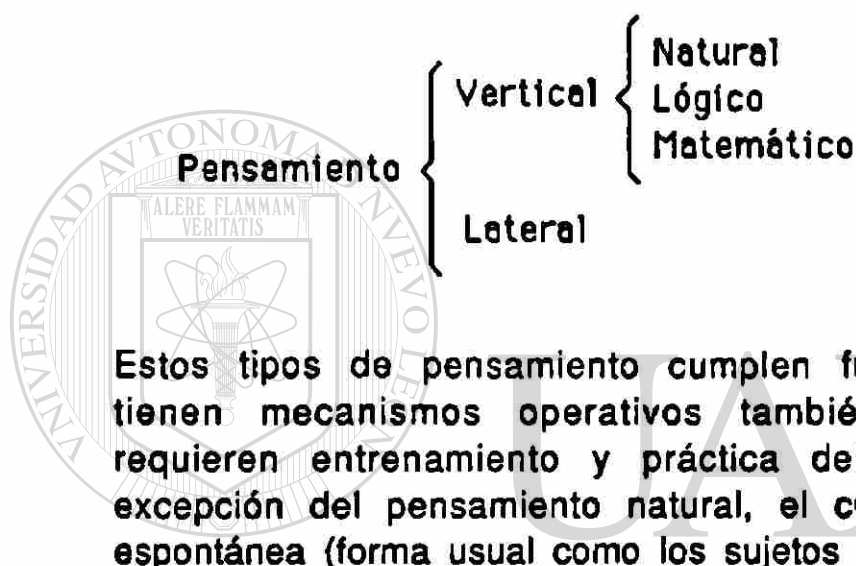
Pensamiento
Vertical
Natural
Lógico
Matemático
Lateral

UNIVERSIDAD AUTÓNOMA DE NUEVO
ALERE FLAMMAM VERITATIS

Estos tipos de pensamiento cumplen f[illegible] tienen mecanismos operativos tambié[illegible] requieren entrenamiento y práctica de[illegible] excepción del pensamiento natural, el c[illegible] espontánea (forma usual como los sujetos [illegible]

UA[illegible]